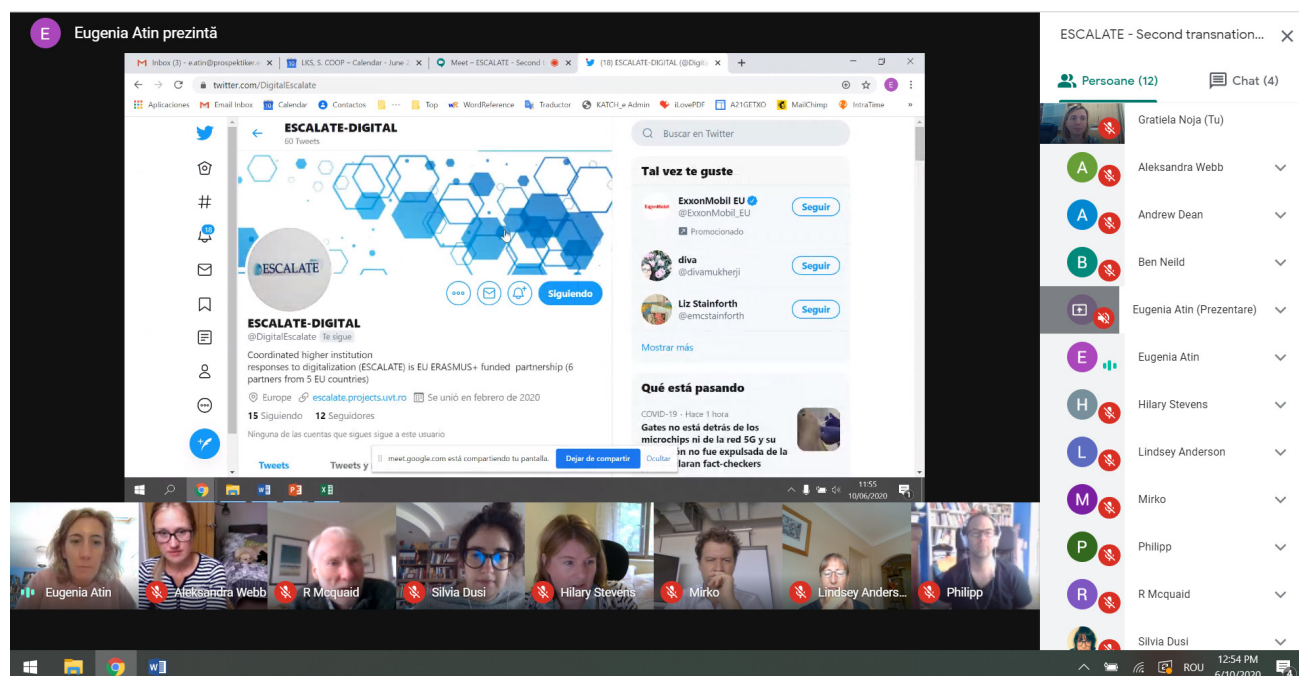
E Eugenia Atin prezintă

Inbox (3) - e.atin@prospektiker... | LKS, S. COOP - Calendar - June 2... | Meet – ESCALATE - Second t... | (18) ESCALATE-DIGITAL (@Digit...

twitter.com/DigitalEscalate

Aplicaciones | Email Inbox | Calendar | Contactos | Top | WordReference | Traductor | KATCH_e Admin | iLovePDF | A21GETXO | MailChimp | IntraTime

ESCALATE-DIGITAL
60 Tweets

Buscar en Twitter

ESCALATE

Siguiendo

ESCALATE-DIGITAL
@DigitalEscalate Te sigue

Coordinated higher institution responses to digitalization (ESCALATE) is EU ERASMUS+ funded partnership (6 partners from 5 EU countries)

Europe escalate.projects.uvt.ro Se unió en febrero de 2020

15 Siguiendo 12 Seguidores

Ninguna de las cuentas que sigues sigue a este usuario

Tweets Tweets y

Tal vez te guste

ExxonMobil EU
@ExxonMobil_EU
Promocionado
Seguir

diva
@divamukherji
Seguir

Liz Stainforth
@emcstainforth
Seguir

Mostrar más

Qué está pasando

COVID-19 · Hace 1 hora
Gates no está detrás de los microchips ni de la red 5G y su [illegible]ón no fue expulsada de la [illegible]laran fact-checkers

meet.google.com está compartiendo tu pantalla. Dejar de compartir Ocultar

11:55
10/06/2020

ESCALATE - Second transnation...

Persoane (12)
Chat (4)

Gratiela Noja (Tu)
Aleksandra Webb
Andrew Dean
Ben Neild
Eugenia Atin (Prezentare)
Eugenia Atin
Hilary Stevens
Lindsey Anderson
Mirko
Philipp
R Mcquaid
Silvia Dusi

Eugenia Atin
Aleksandra Webb
R Mcquaid
Silvia Dusi
Hilary Stevens
Mirko
Lindsey Anders...
Philipp

ROU
12:54 PM
6/10/2020